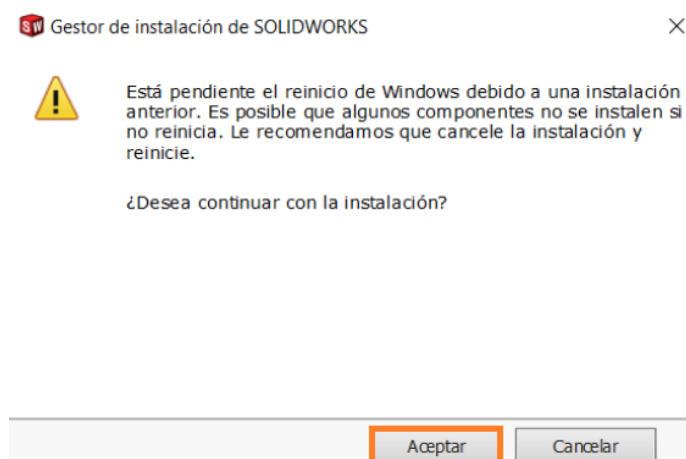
SW Gestor de instalación de SOLIDWORKS

Está pendiente el reinicio de Windows debido a una instalación anterior. Es posible que algunos componentes no se instalen si no reinicia. Le recomendamos que cancele la instalación y reinicie.

¿Desea continuar con la instalación?

Aceptar Cancelar